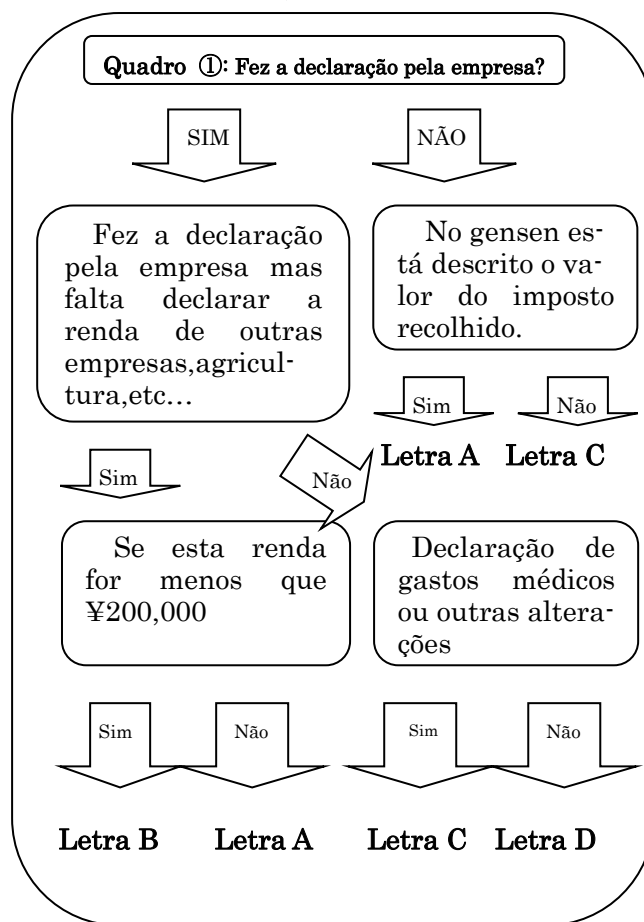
Quadro ①: Fez a declaração pela empresa?

SIM

NÃO

Fez a declaração pela empresa mas falta declarar a renda de outras empresas,agricultura,etc…

No gensen está descrito o valor do imposto recolhido.

Sim

Não

Letra A

Letra C

Sim

Não

Se esta renda for menos que ¥200,000

Declaração de gastos médicos ou outras alterações

Sim

Não

Sim

Não

Letra B

Letra A

Letra C

Letra D